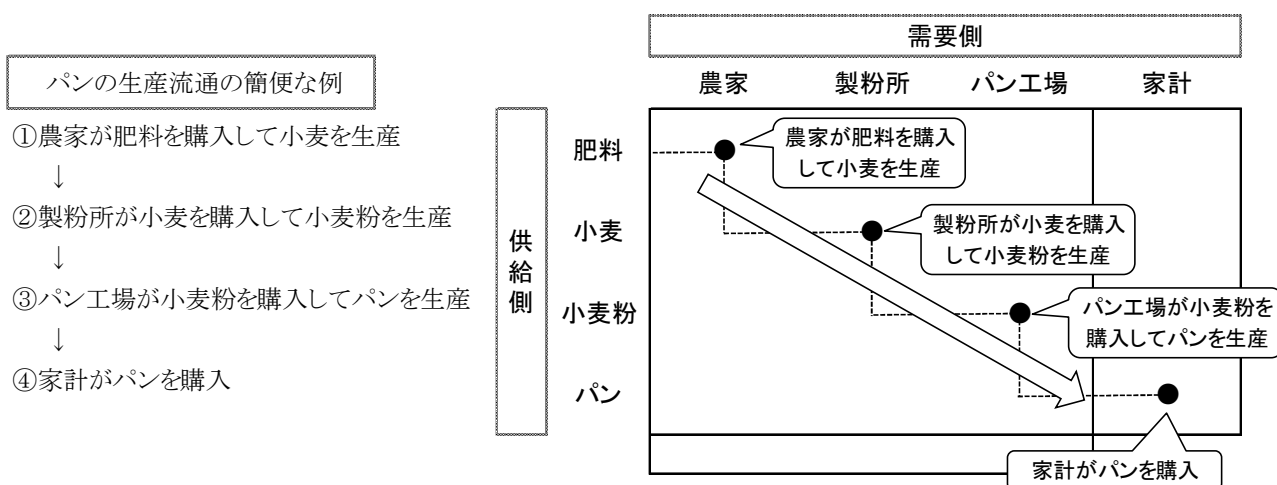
パンの生産流通の簡便な例

①農家が肥料を購入して小麦を生産
↓
②製粉所が小麦を購入して小麦粉を生産
↓
③パン工場が小麦粉を購入してパンを生産
↓
④家計がパンを購入

需要側

農家 製粉所 パン工場 家計

供給側

肥料
小麦
小麦粉
パン

農家が肥料を購入して小麦を生産

製粉所が小麦を購入して小麦粉を生産

パン工場が小麦粉を購入してパンを生産

家計がパンを購入